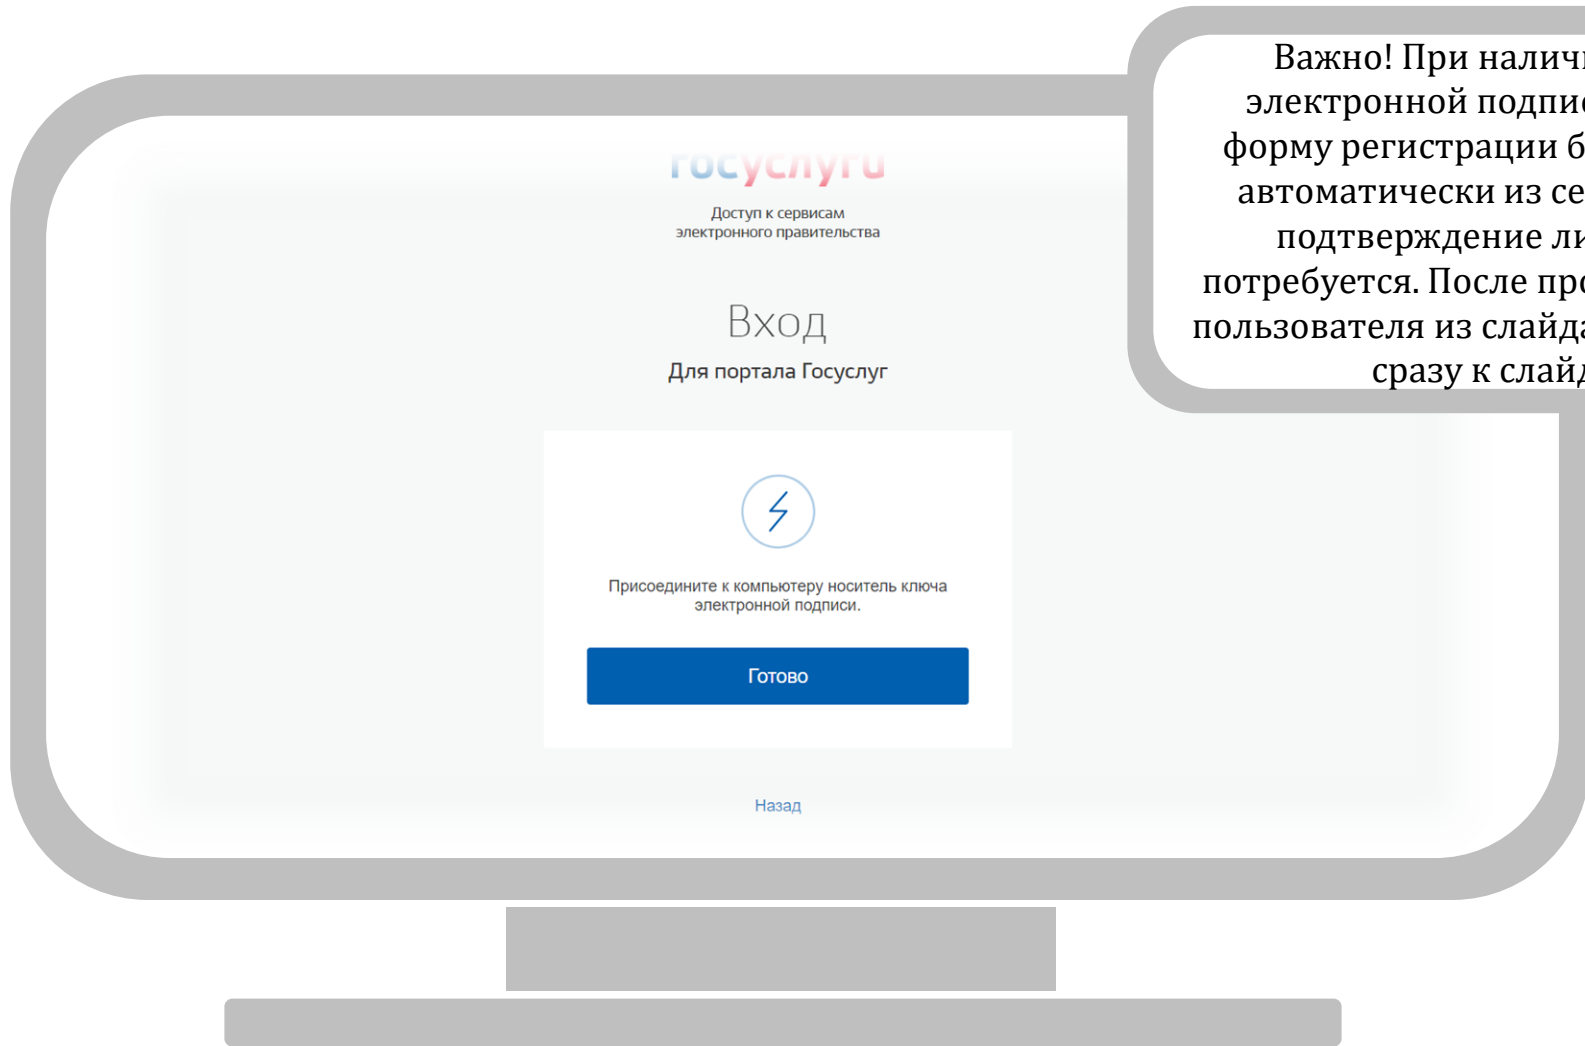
Важно! При наличи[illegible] электронной подпи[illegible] форму регистрации б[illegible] автоматически из се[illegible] подтверждение ли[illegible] потребуется. После пр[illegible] пользователя из слайд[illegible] сразу к слайд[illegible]

госуслуги

Доступ к сервисам электронного правительства

Вход

Для портала Госуслуг

Присоедините к компьютеру носитель ключа электронной подписи.

Готово

Назад